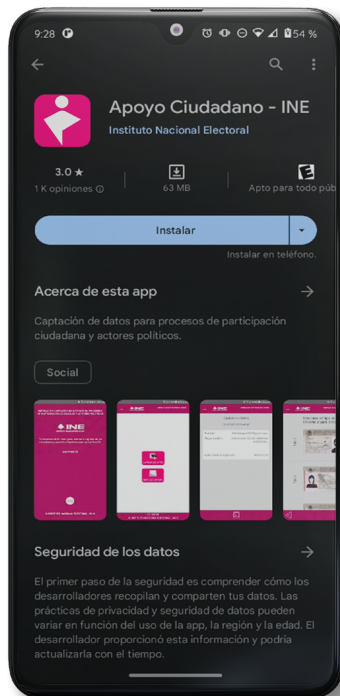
9:28

54 %

Apoyo Ciudadano - INE
Instituto Nacional Electoral

3.0 ★
1 K opiniones ⓘ

63 MB

Apto para todo púb

Instalar

Instalar en teléfono.

Acerca de esta app

Captación de datos para procesos de participación ciudadana y actores políticos.

Social

INE

Seguridad de los datos

El primer paso de la seguridad es comprender cómo los desarrolladores recopilan y comparten tus datos. Las prácticas de privacidad y seguridad de datos pueden variar en función del uso de la app, la región y la edad. El desarrollador proporcionó esta información y podría actualizarla con el tiempo.